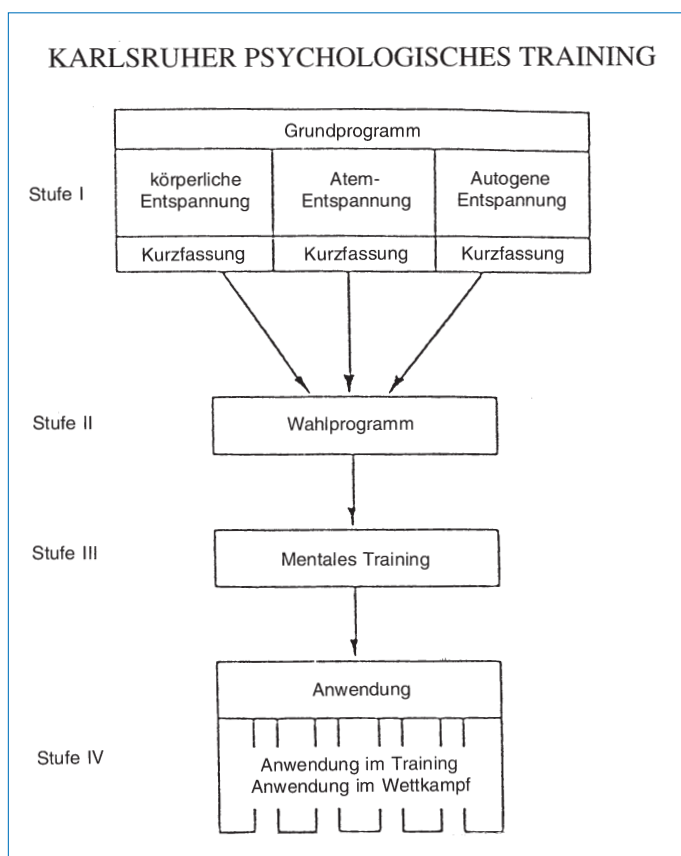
KARLSRUHER PSYCHOLOGISCHES TRAINING

Grundprogramm

Stufe I

| körperliche Entspannung | Atem-Entspannung | Autogene Entspannung |
|---|---|---|
| Kurzfassung | Kurzfassung | Kurzfassung |

Stufe II

Wahlprogramm

Stufe III

Mentales Training

Anwendung

Stufe IV

Anwendung im Training
Anwendung im Wettkampf